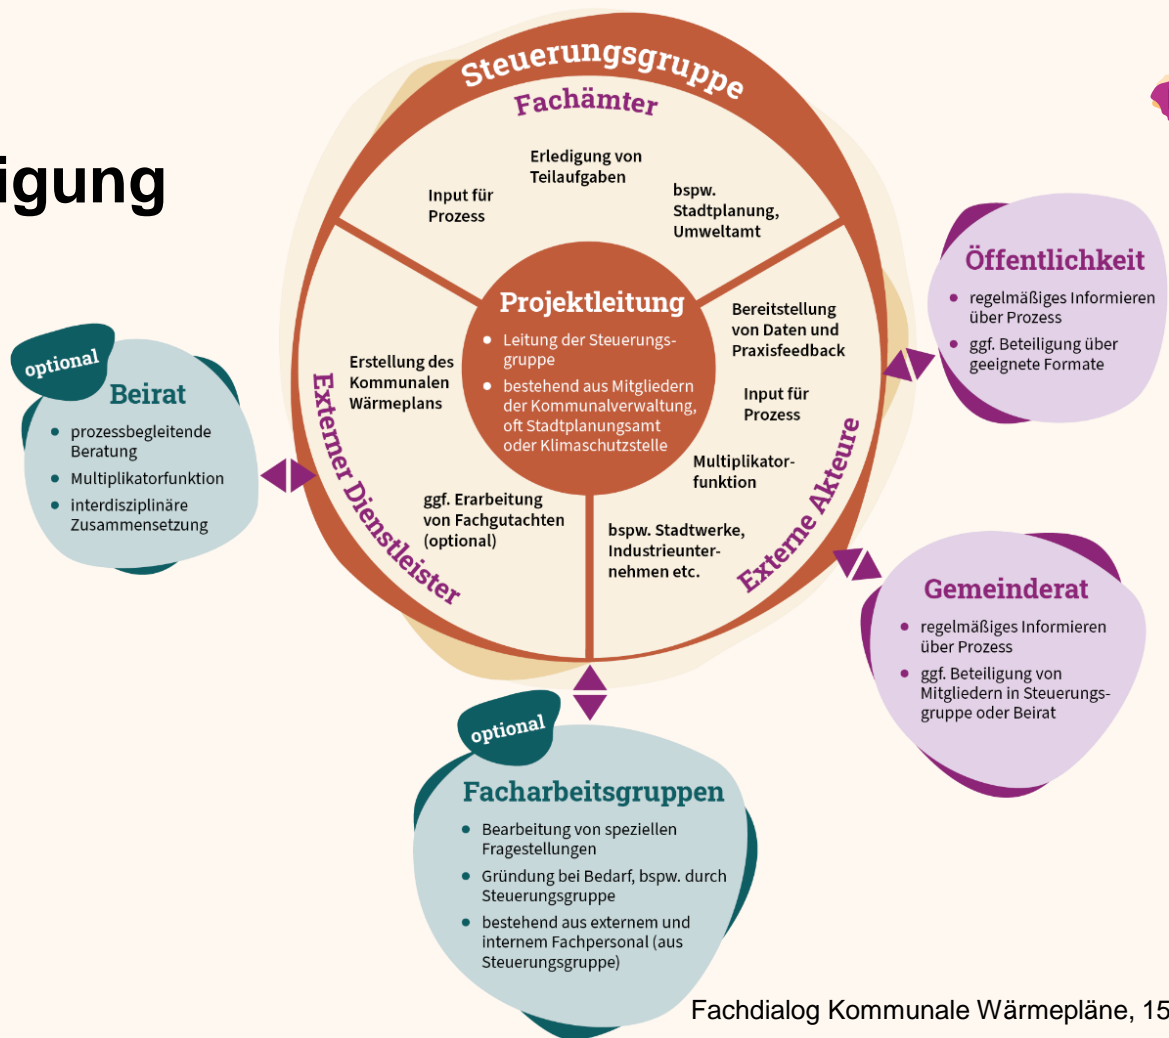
igung

Steuerungsgruppe

Fachämter

Erledigung von Teilaufgaben

Input für Prozess

bspw. Stadtplanung, Umweltamt

Projektleitung

- Leitung der Steuerungsgruppe
- bestehend aus Mitgliedern der Kommunalverwaltung, oft Stadtplanungsamt oder Klimaschutzstelle

Externer Dienstleister

Erstellung des Kommunalen Wärmeplans

ggf. Erarbeitung von Fachgutachten (optional)

Externe Akteure

Bereitstellung von Daten und Praxisfeedback

Input für Prozess

Multiplikatorfunktion

bspw. Stadtwerke, Industrieunternehmen etc.

Öffentlichkeit

- regelmäßiges Informieren über Prozess
- ggf. Beteiligung über geeignete Formate

optional

Beirat

- prozessbegleitende Beratung
- Multiplikatorfunktion
- interdisziplinäre Zusammensetzung

Gemeinderat

- regelmäßiges Informieren über Prozess
- ggf. Beteiligung von Mitgliedern in Steuerungsgruppe oder Beirat

optional

Facharbeitsgruppen

- Bearbeitung von speziellen Fragestellungen
- Gründung bei Bedarf, bspw. durch Steuerungsgruppe
- bestehend aus externem und internem Fachpersonal (aus Steuerungsgruppe)

Fachdialog Kommunale Wärmepläne, 15